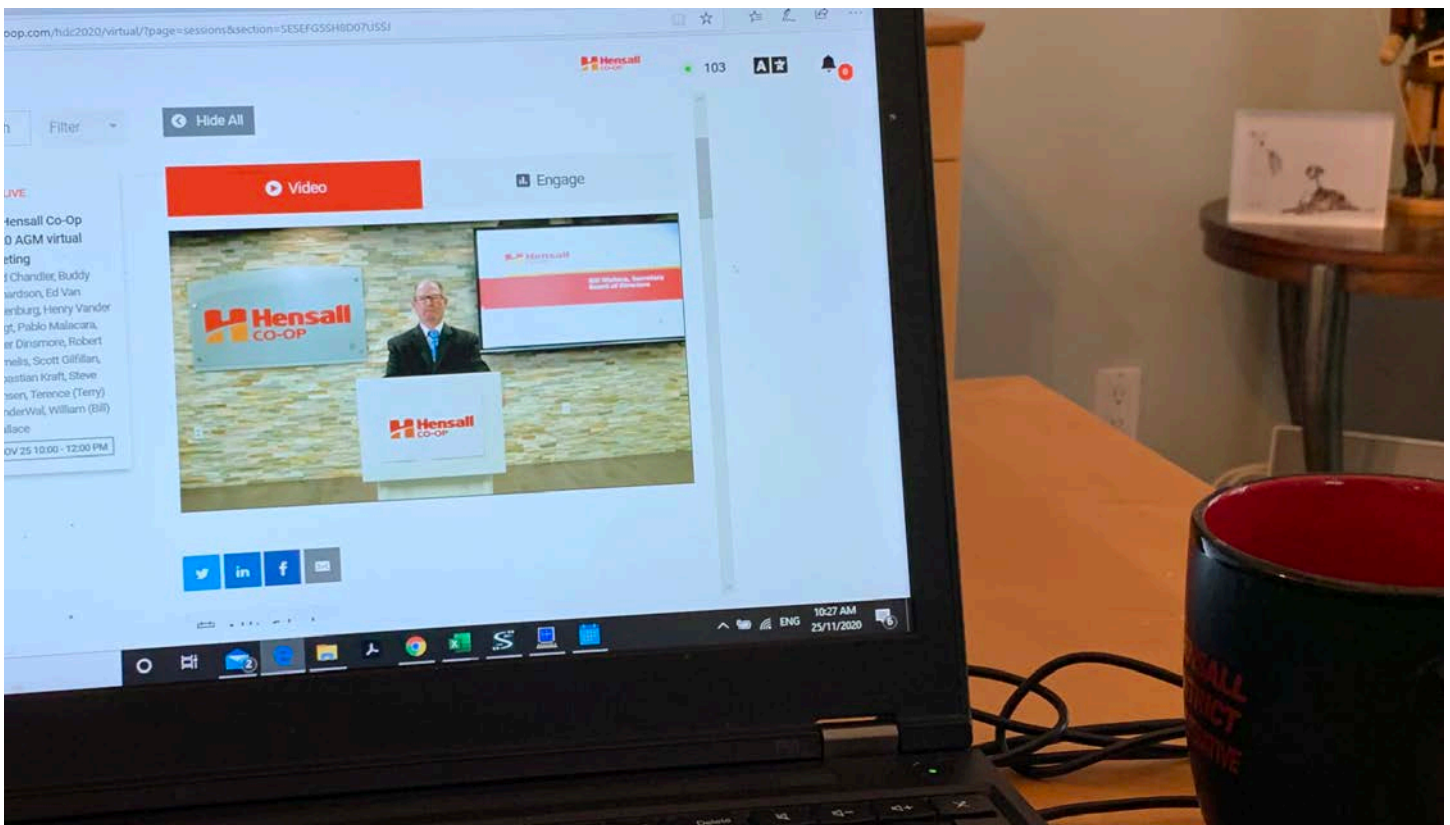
oop.com/hdc2020/virtual/?page=sessions&section=SESEFGSSH8D07USSJ

Hensall CO-OP

103

Filter

Hide All

Video

Engage

LIVE

Hensall Co-Op
0 AGM virtual
eting

d Chandler, Buddy
ardson, Ed Van
enburg, Henry Vander
gt, Pablo Malacara,
er Dinsmore, Robert
nelis, Scott Gilfillan,
bastian Kraft, Steve
esen, Terence (Terry)
nderWal, William (Bill)
llace

OV 25 10:00 - 12:00 PM

Hensall CO-OP

Hensall

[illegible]
Board of Directors

Hensall CO-OP

ENG 10:27 AM 25/11/2020

ALL
RICT
ERATIVE